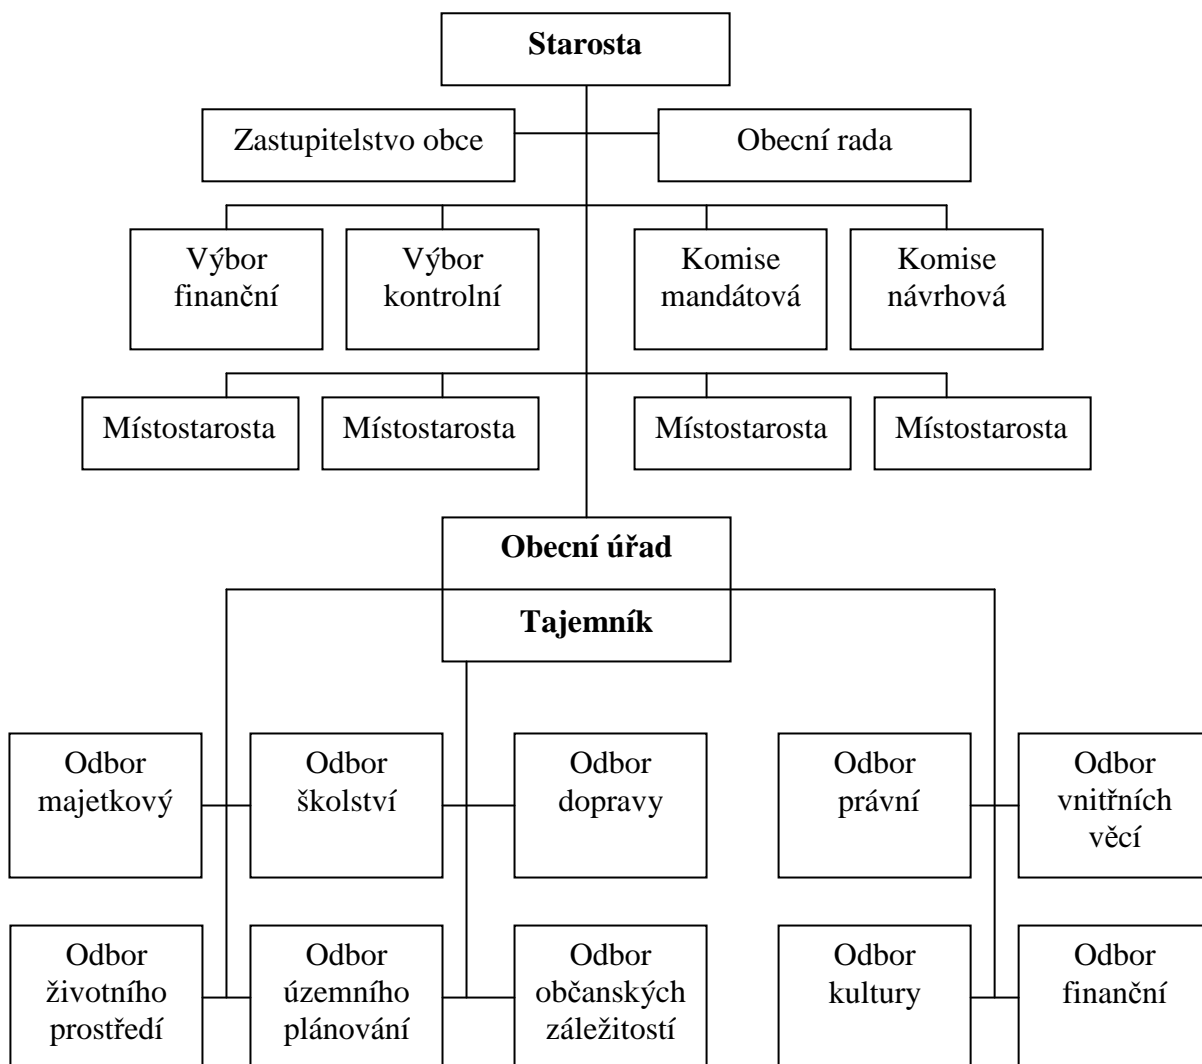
Starosta

Zastupitelstvo obce

Obecní rada

Výbor finanční

Výbor kontrolní

Komise mandátová

Komise návrhová

Místostarosta

Místostarosta

Místostarosta

Místostarosta

Obecní úřad

Tajemník

Odbor majetkový

Odbor školství

Odbor dopravy

Odbor právní

Odbor vnitřních věcí

Odbor životního prostředí

Odbor územního plánování

Odbor občanských záležitostí

Odbor kultury

Odbor finanční